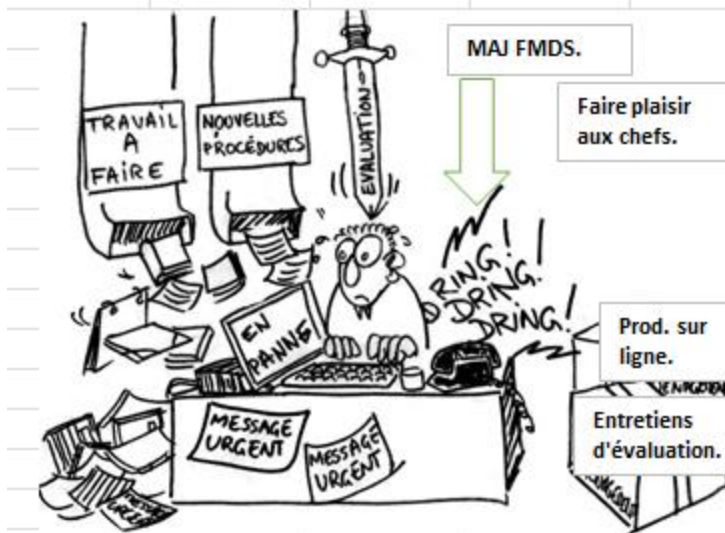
MAJ FMDS.

Faire plaisir aux chefs.

TRAVAIL A FAIRE

NOUVELLES PROCÉDURES

EVALUATION

RING! DRING! DRING!

EN PANNE

Prod. sur ligne.

Entretiens d'évaluation.

MESSAGE URGENT

MESSAGE URGENT

MESSAGE URGENT